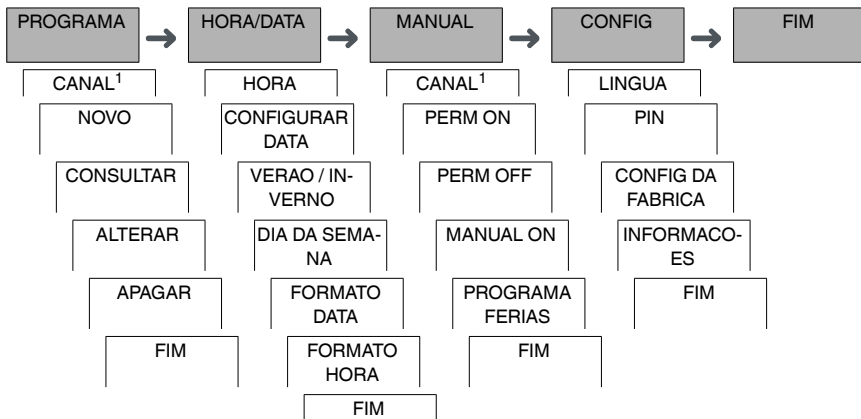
PROGRAMA → HORA/DATA → MANUAL → CONFIG → FIM

CANAL$^1$
NOVO
CONSULTAR
ALTERAR
APAGAR
FIM

HORA
CONFIGURAR DATA
VERAO / INVERNO
DIA DA SEMANA
FORMATO DATA
FORMATO HORA
FIM

CANAL$^1$
PERM ON
PERM OFF
MANUAL ON
PROGRAMA FERIAS
FIM

LINGUA
PIN
CONFIG DA FABRICA
INFORMACOES
FIM